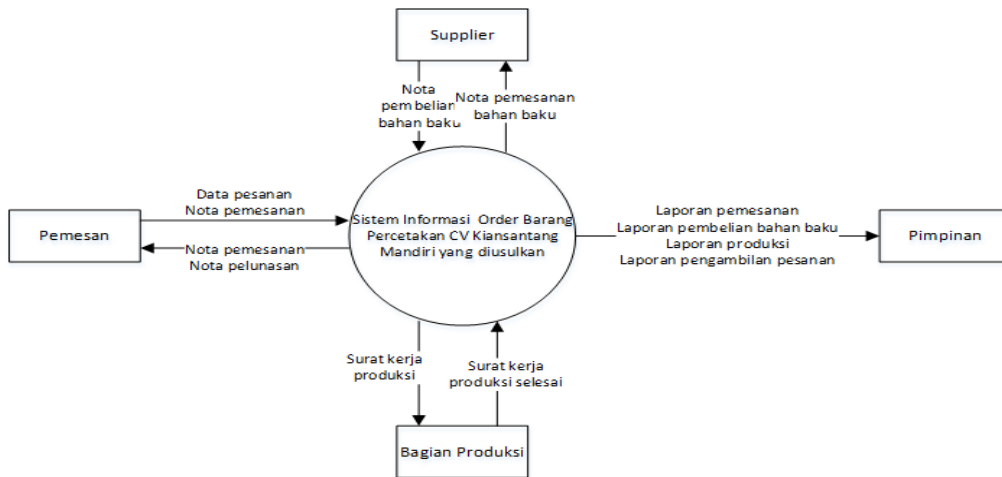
Supplier

Nota pembelian bahan baku

Nota pemesanan bahan baku

Data pesanan
Nota pemesanan

Pemesan

Nota pemesanan
Nota pelunasan

Sistem Informasi Order Barang Percetakan CV Kiansantang Mandiri yang diusulkan

Laporan pemesanan
Laporan pembelian bahan baku
Laporan produksi
Laporan pengambilan pesanan

Pimpinan

Surat kerja produksi

Surat kerja produksi selesai

Bagian Produksi